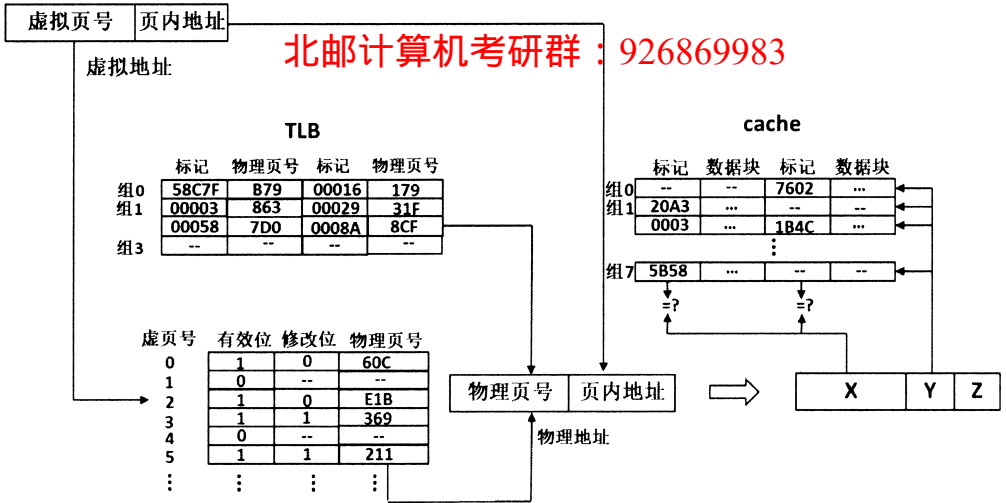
虚拟页号 | 页内地址

北邮计算机考研群：926869983

虚拟地址

TLB

| | 标记 | 物理页号 | 标记 | 物理页号 |
|---|---|---|---|---|
| 组0 | 58C7F | B79 | 00016 | 179 |
| 组1 | 00003 | 863 | 00029 | 31F |
| | 00058 | 7D0 | 0008A | 8CF |
| 组3 | -- | -- | -- | -- |

cache

| | 标记 | 数据块 | 标记 | 数据块 |
|---|---|---|---|---|
| 组0 | -- | -- | 7602 | ... |
| 组1 | 20A3 | ... | -- | -- |
| | 0003 | ... | 1B4C | ... |
| | | | ⋮ | |
| 组7 | 5B58 | ... | -- | -- |

=? =?

| 虚页号 | 有效位 | 修改位 | 物理页号 |
|---|---|---|---|
| 0 | 1 | 0 | 60C |
| 1 | 0 | -- | -- |
| 2 | 1 | 0 | E1B |
| 3 | 1 | 1 | 369 |
| 4 | 0 | -- | -- |
| 5 | 1 | 1 | 211 |
| ⋮ | ⋮ | ⋮ | ⋮ |

物理页号 | 页内地址

物理地址

X | Y | Z